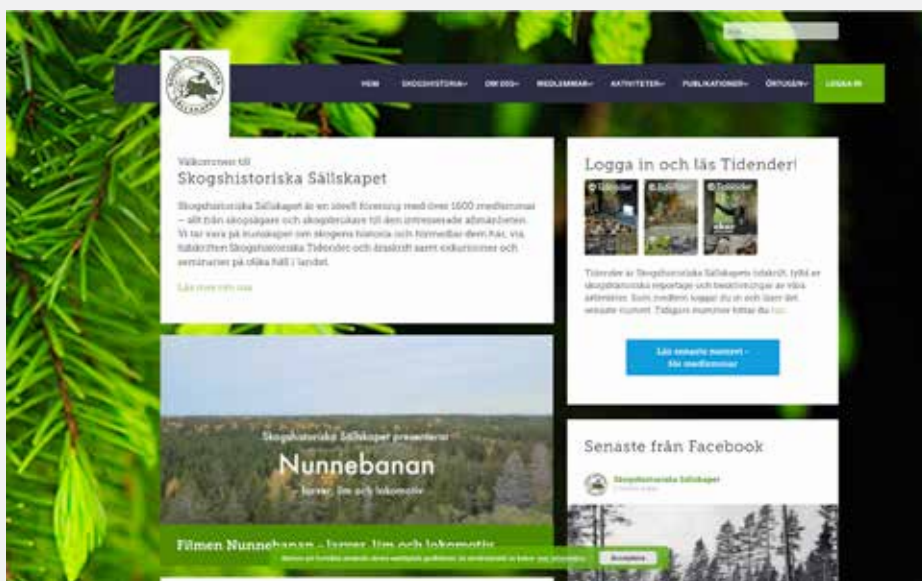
HEM SKOGSHISTORIA OM OSS MEDLEMMAR AKTIVITETER PUBLIKATIONER ÖRTUGA/N LOGGA IN

Välkommen till
Skogshistoriska Sällskapet

Skogshistoriska Sällskapet är en ideell förening med över 1600 medlemmar – allt från skogsägare och skogsbrukare till den intresserade allmänheten. Vi tar vara på kunskaper om skogens historia och förmedlar dem bl.a. via tidskriften Skogshistoriska Tidender och årsskrift samt exkursioner och seminarier på olika håll i landet.

Läs mer om oss

Logga in och läs Tidender!

Tidender

Tidender är Skogshistoriska Sällskapets tidskrift, fylld av skogshistoriska reportage och beskrivningar av våra aktiviteter. Som medlem loggar du in och läser det senaste numret. Tidigare nummer hittar du här.

Läs senaste numret – för medlemmar

Skogshistoriska Sällskapet presenterar
Nunnebanan
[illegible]

Filmen Nunnebanan – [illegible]

Senaste från Facebook

Skogshistoriska Sällskapet

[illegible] Acceptera